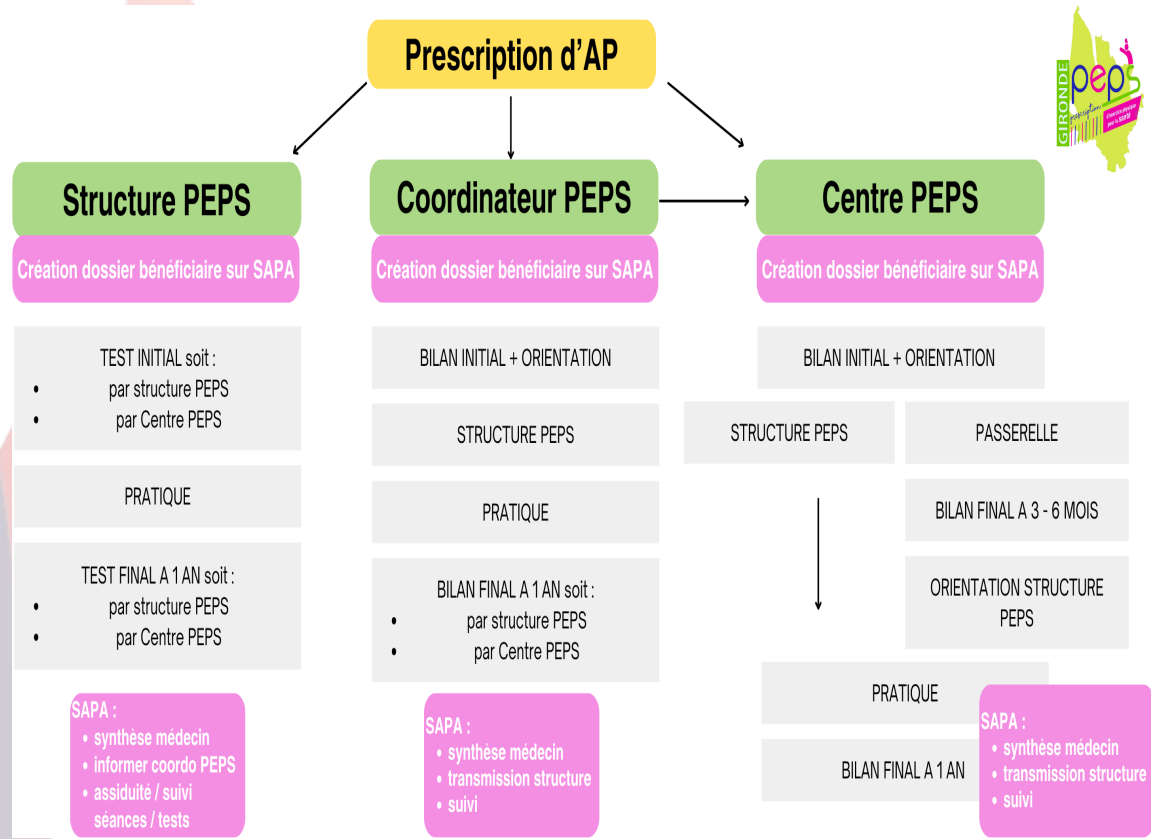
GIRONDE peps prescription

Prescription d'AP

Structure PEPS

Création dossier bénéficiaire sur SAPA

TEST INITIAL soit :
- par structure PEPS
- par Centre PEPS

PRATIQUE

TEST FINAL A 1 AN soit :
- par structure PEPS
- par Centre PEPS

SAPA :
- synthèse médecin
- informer coordo PEPS
- assiduité / suivi séances / tests

Coordinateur PEPS

Création dossier bénéficiaire sur SAPA

BILAN INITIAL + ORIENTATION

STRUCTURE PEPS

PRATIQUE

BILAN FINAL A 1 AN soit :
- par structure PEPS
- par Centre PEPS

SAPA :
- synthèse médecin
- transmission structure
- suivi

Centre PEPS

Création dossier bénéficiaire sur SAPA

BILAN INITIAL + ORIENTATION

STRUCTURE PEPS

PASSERELLE

BILAN FINAL A 3 - 6 MOIS

ORIENTATION STRUCTURE PEPS

PRATIQUE

BILAN FINAL A 1 AN

SAPA :
- synthèse médecin
- transmission structure
- suivi